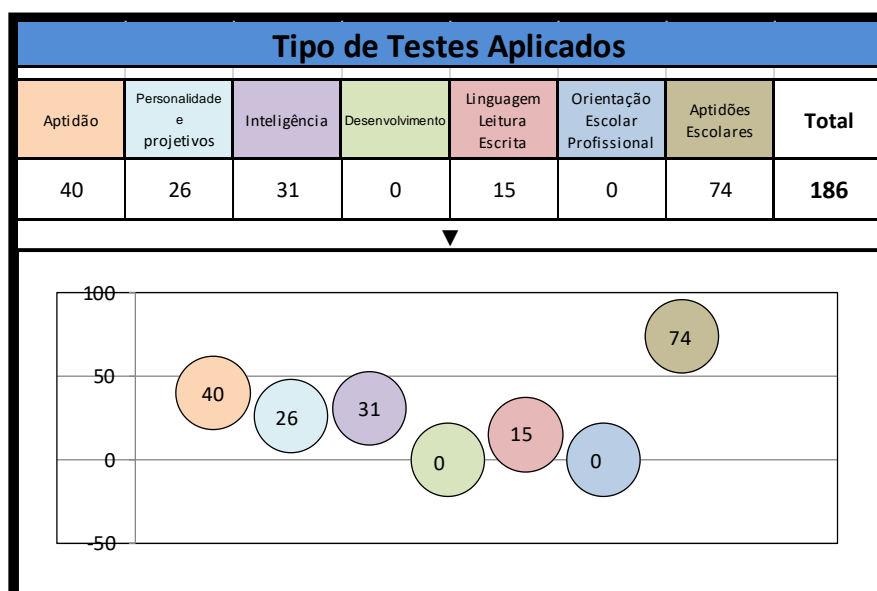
Tipo de Testes Aplicados

| Aptidão | Personalidade e projetivos | Inteligência | Desenvolvimento | Linguagem Leitura Escrita | Orientação Escolar Profissional | Aptidões Escolares | Total |
|---|---|---|---|---|---|---|---|
| 40 | 26 | 31 | 0 | 15 | 0 | 74 | 186 |

▼

100
50
0
-50

40
26
31
0
15
0
74